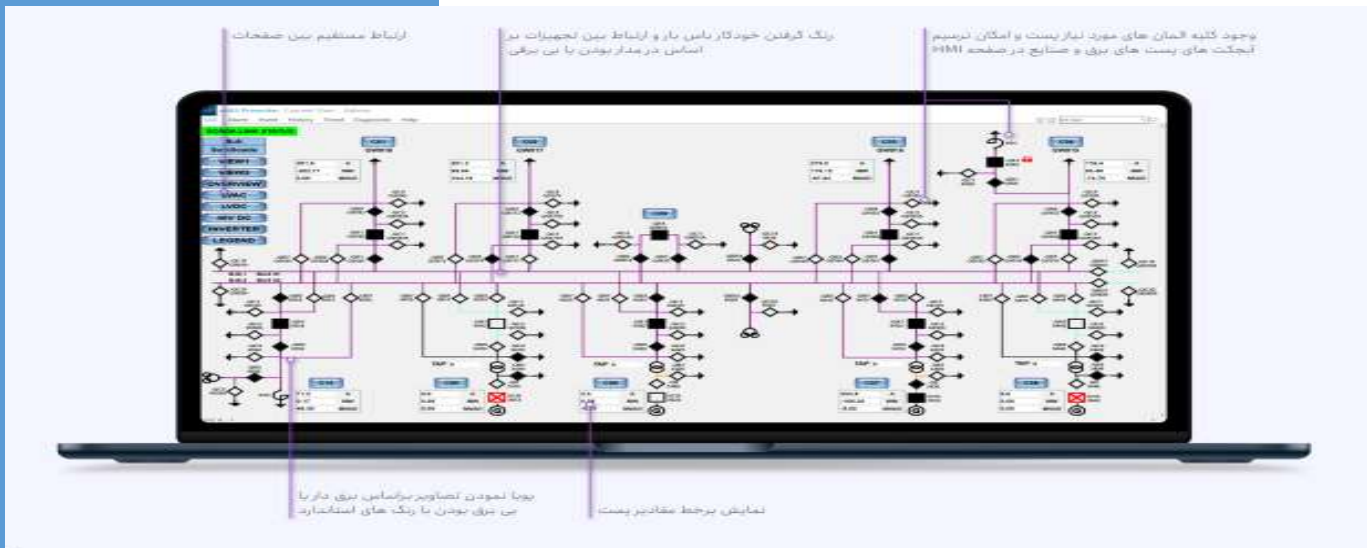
ارتباط مستقیم بین صفحات

رنگ گرفتن خودکار باس بار و ارتباط بین تجهیزات بر اساس در مدار بودن یا بی برقی

وجود کلیه المان های مورد نیاز پست و امکان ترسیم آبجکت های پست های برق و صنایع در صفحه HMI

SCADA LINK STATUS

Sub Switchyards

VIEW1

VIEW2

OVERVIEW

LVAC

LVDC

MV DC

INVERTER

LEGEND

پویا نمودن تصاویر براساس برق دار یا بی برق بودن با رنگ های استاندارد

نمایش برخط مقادیر پست